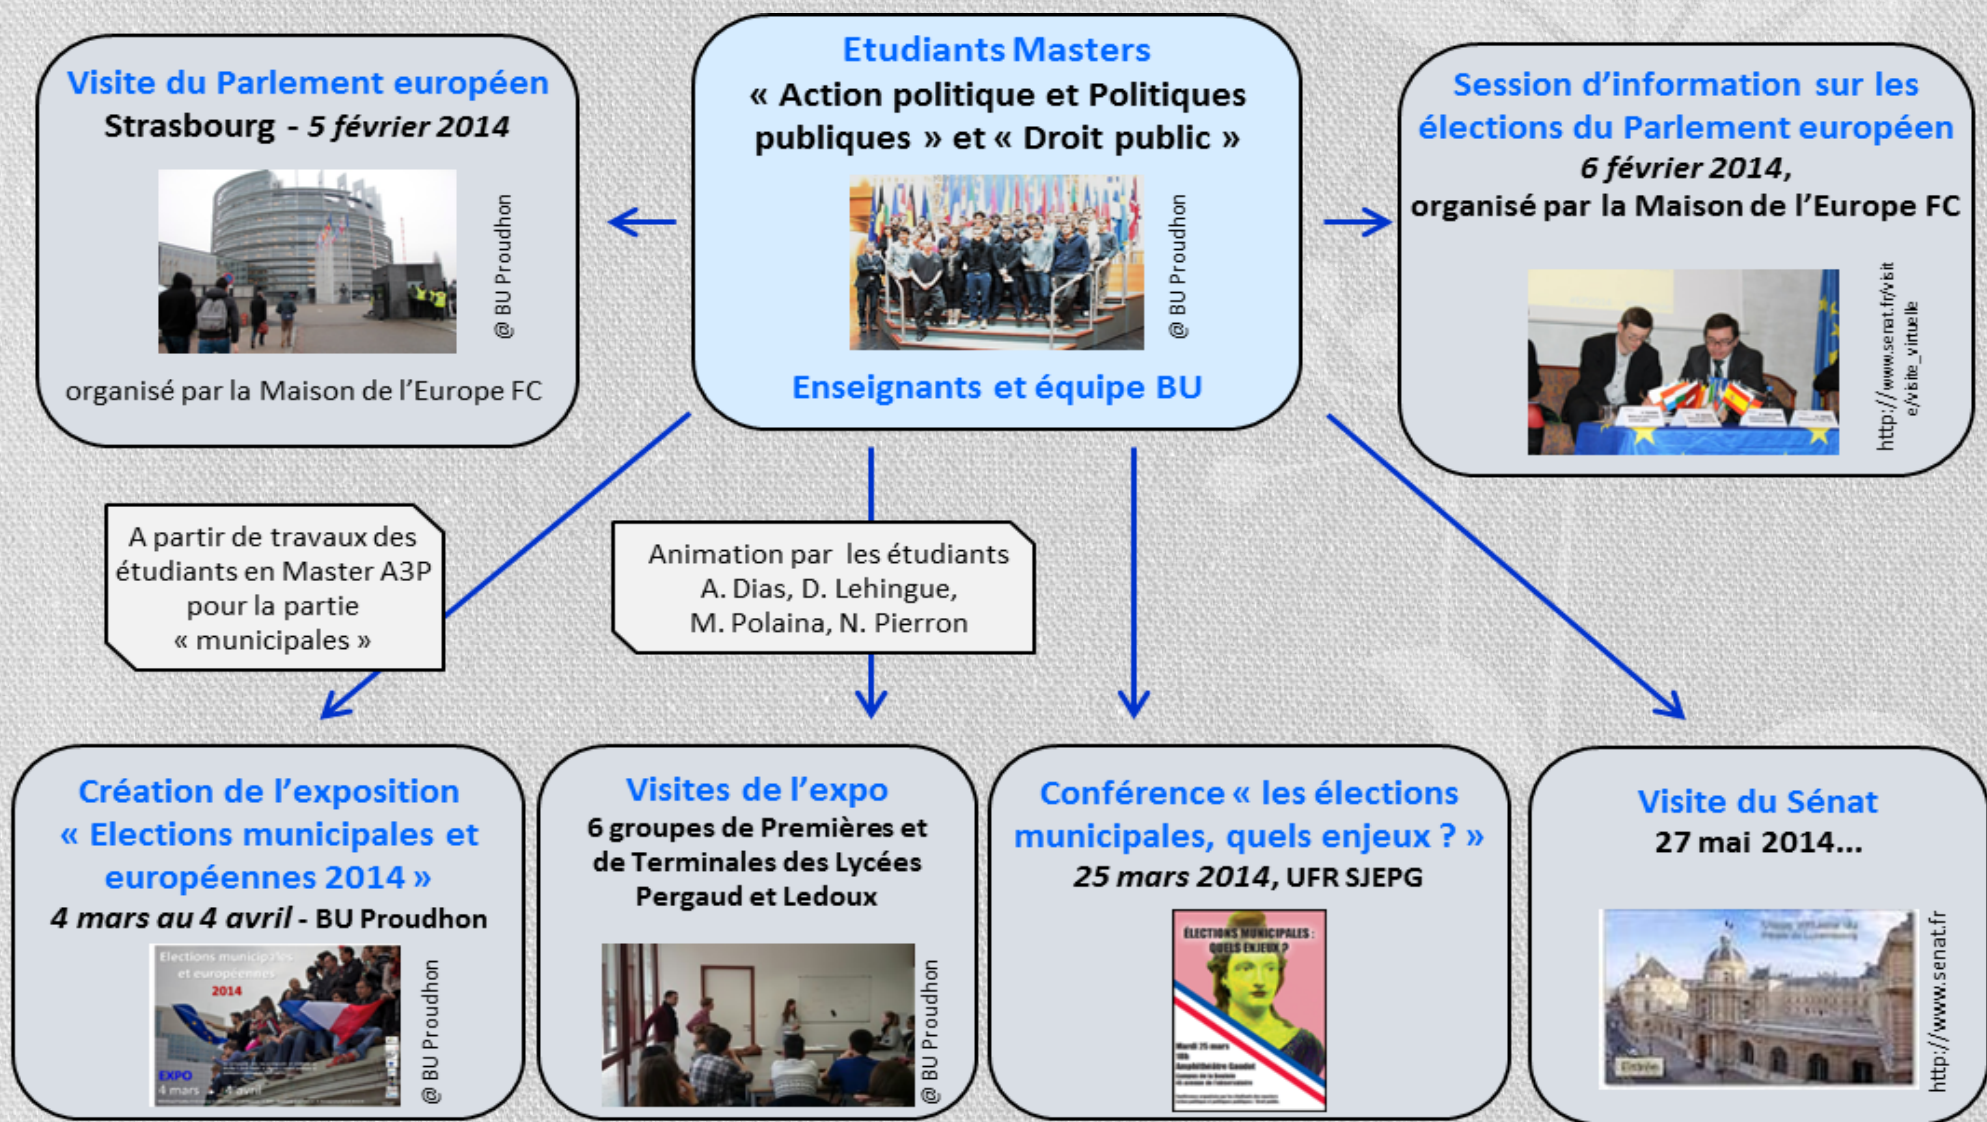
Visite du Parlement européen
Strasbourg - 5 février 2014

@ BU Proudhon

organisé par la Maison de l'Europe FC

Etudiants Masters
« Action politique et Politiques publiques » et « Droit public »

@ BU Proudhon

Enseignants et équipe BU

Session d'information sur les élections du Parlement européen
6 février 2014,
organisé par la Maison de l'Europe FC

http://www.senat.fr/visite_virtuelle

A partir de travaux des étudiants en Master A3P pour la partie « municipales »

Animation par les étudiants A. Dias, D. Lehingue, M. Polaina, N. Pierron

Création de l'exposition « Elections municipales et européennes 2014 »
4 mars au 4 avril - BU Proudhon

Elections municipales et européennes 2014
EXPO 4 mars - 4 avril

@ BU Proudhon

Visites de l'expo
6 groupes de Premières et de Terminales des Lycées Pergaud et Ledoux

@ BU Proudhon

Conférence « les élections municipales, quels enjeux ? »
25 mars 2014, UFR SJEPG

ÉLECTIONS MUNICIPALES : QUELS ENJEUX ?

Visite du Sénat
27 mai 2014...

Entrée

http://www.senat.fr